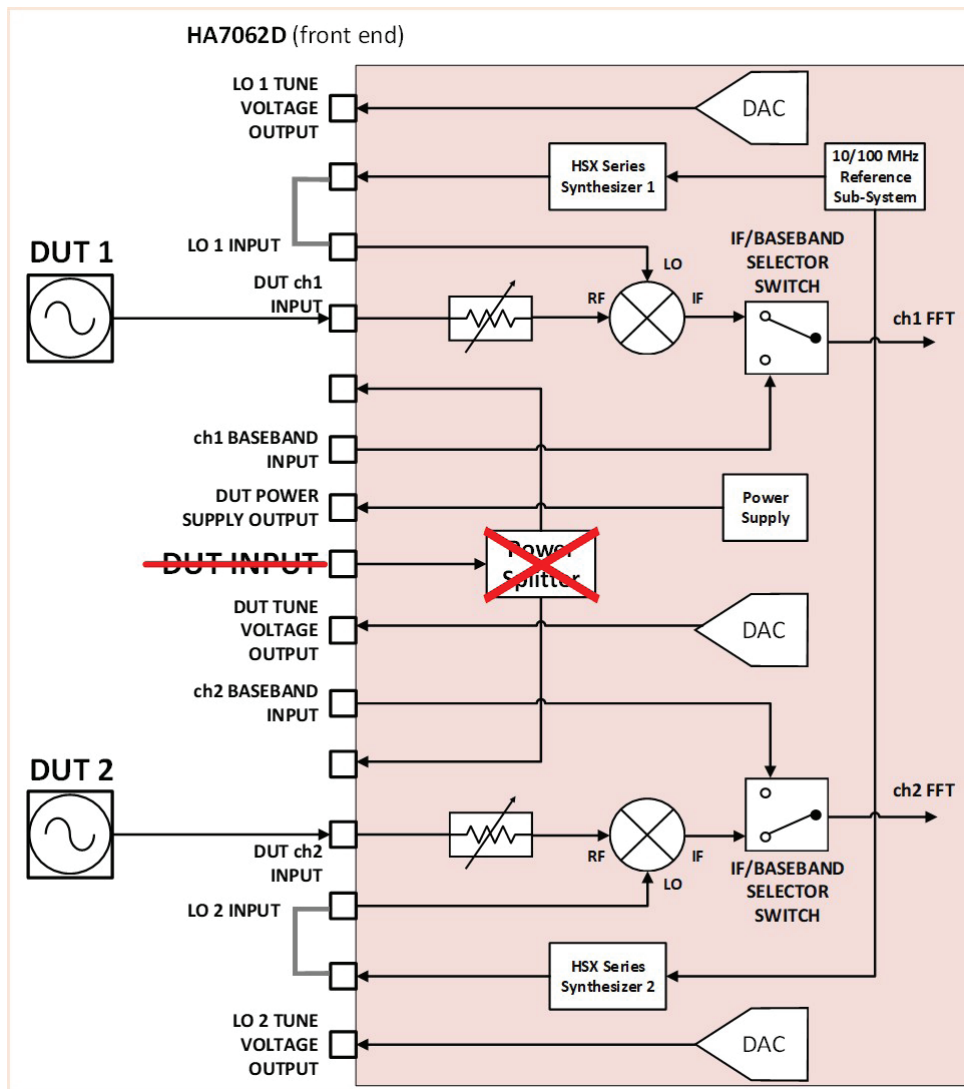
HA7062D (front end)

LO 1 TUNE VOLTAGE OUTPUT

DAC

HSX Series Synthesizer 1

10/100 MHz Reference Sub-System

LO 1 INPUT

DUT 1

LO

IF/BASEBAND SELECTOR SWITCH

DUT ch1 INPUT

RF

IF

ch1 FFT

ch1 BASEBAND INPUT

DUT POWER SUPPLY OUTPUT

Power Supply

DUT INPUT

Power Splitter

DUT TUNE VOLTAGE OUTPUT

DAC

ch2 BASEBAND INPUT

DUT 2

ch2 FFT

DUT ch2 INPUT

RF

IF

LO

IF/BASEBAND SELECTOR SWITCH

LO 2 INPUT

HSX Series Synthesizer 2

LO 2 TUNE VOLTAGE OUTPUT

DAC